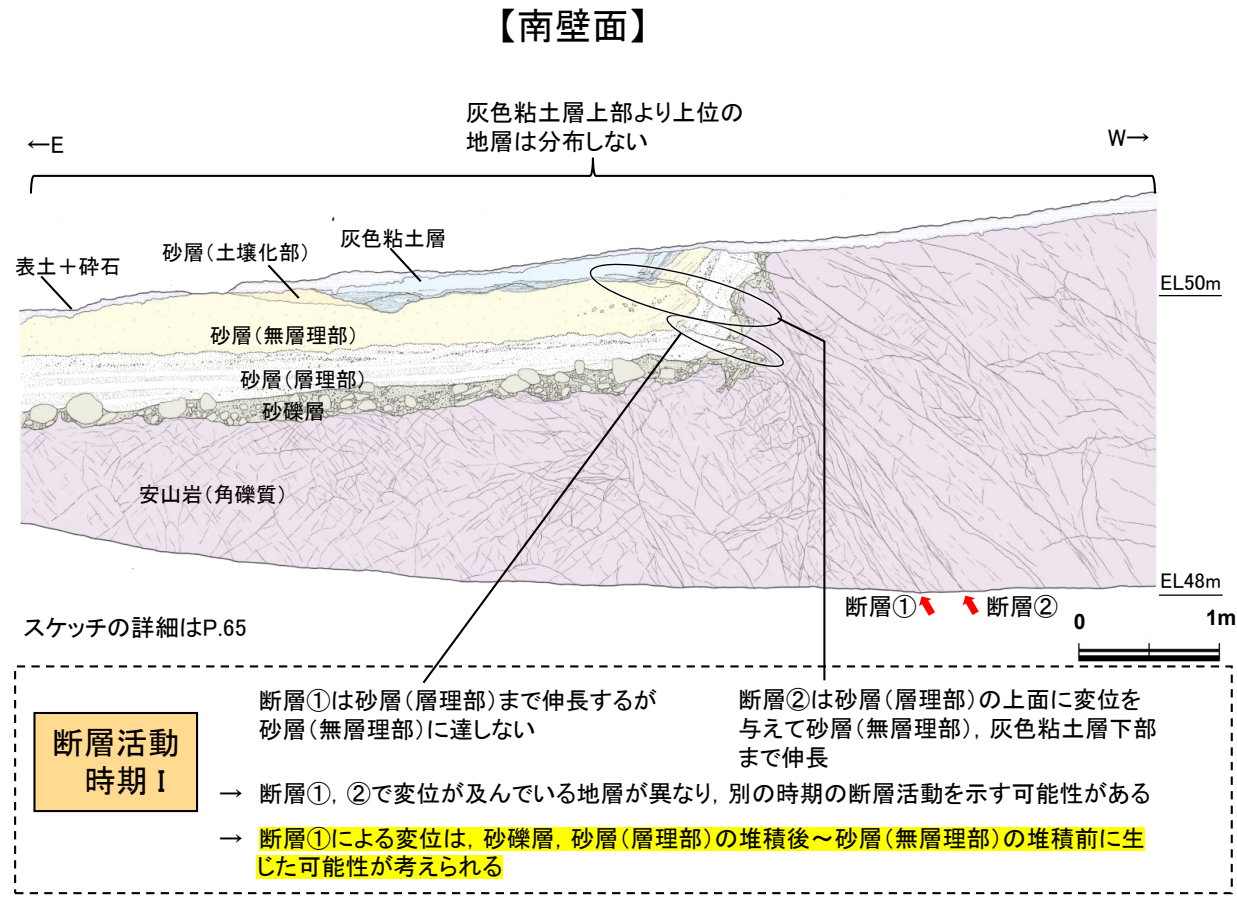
【南壁面】

灰色粘土層上部より上位の地層は分布しない

←E

W→

表土＋砕石

砂層（土壌化部）

灰色粘土層

EL50m

砂層（無層理部）

砂層（層理部）

砂礫層

安山岩（角礫質）

EL48m

断層①

断層②

0

1m

スケッチの詳細はP.65

断層①は砂層（層理部）まで伸長するが砂層（無層理部）に達しない

断層②は砂層（層理部）の上面に変位を与えて砂層（無層理部），灰色粘土層下部まで伸長

断層活動時期 I

→ 断層①，②で変位が及んでいる地層が異なり，別の時期の断層活動を示す可能性がある

→ 断層①による変位は，砂礫層，砂層（層理部）の堆積後～砂層（無層理部）の堆積前に生じた可能性が考えられる